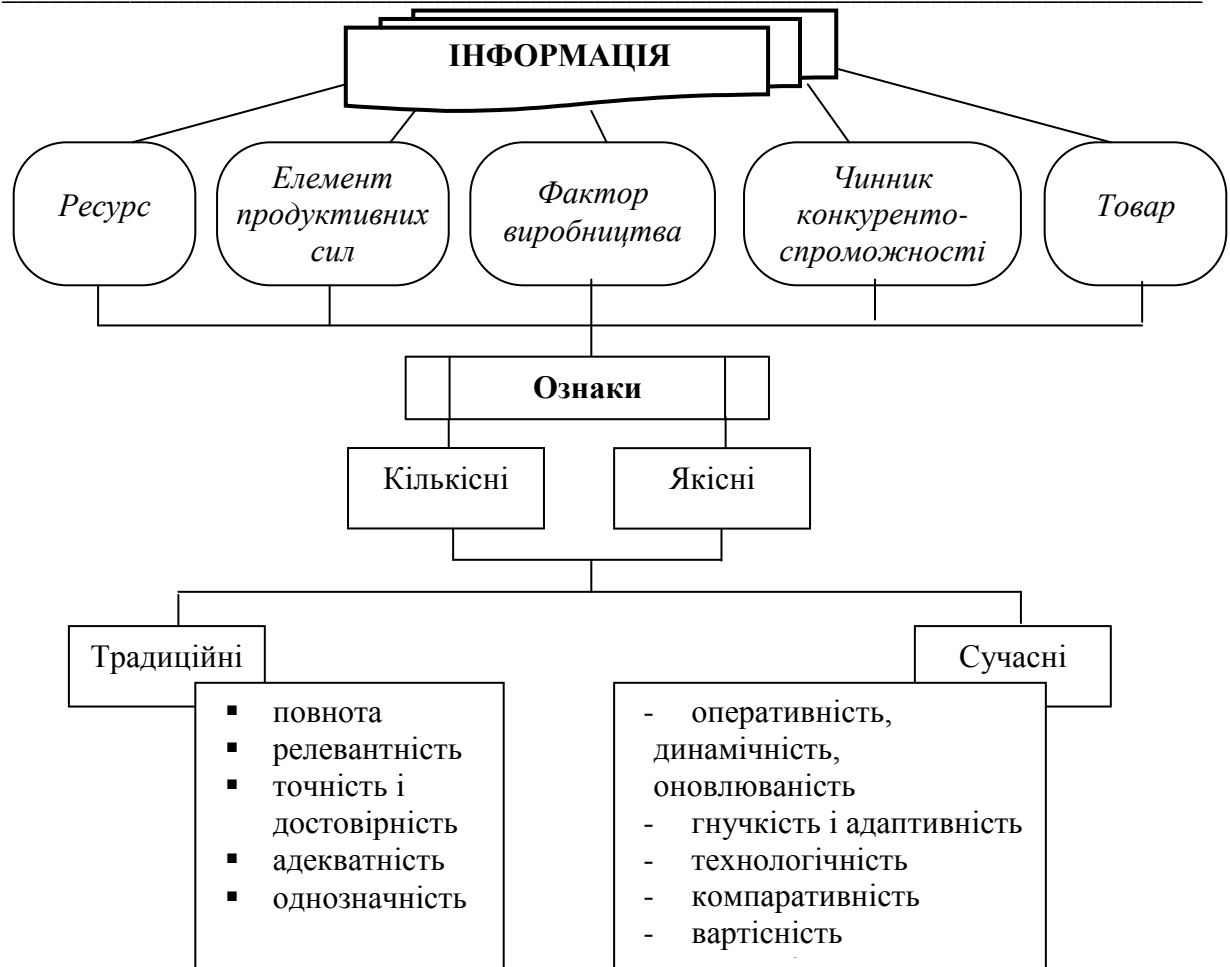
ІНФОРМАЦІЯ

Ресурс

Елемент продуктивних сил

Фактор виробництва

Чинник конкурентоспроможності

Товар

Ознаки

Кількісні

Якісні

Традиційні

Сучасні

- повнота
- релевантність
- точність і достовірність
- адекватність
- однозначність

- оперативність, динамічність, оновлюваність
- гнучкість і адаптивність
- технологічність
- компаративність
- вартісність
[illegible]